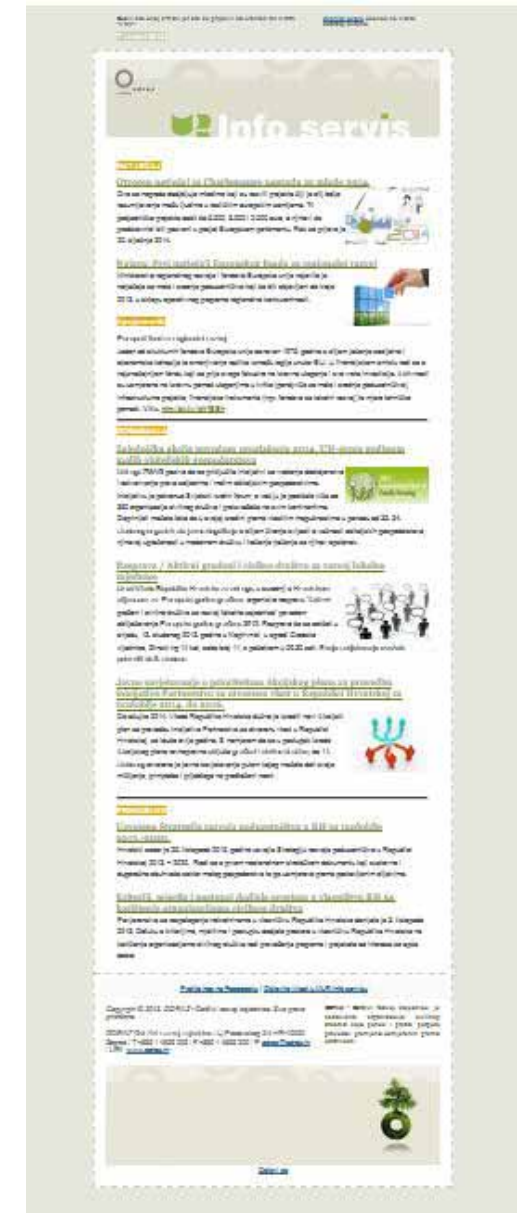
Info servis

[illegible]

Otvoren natječaj za Charlemagne nagradu za mlade 2014.

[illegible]

Kolumna / Prvi natječaj Europskog fonda za regionalni razvoj

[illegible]

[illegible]

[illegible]

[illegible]

Zajednička akcija povodom europskoga mjeseca. UN dana održane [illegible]

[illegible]

Pozivnica / Aktivni građani i civilno društvo u razvoju lokalne zajednice

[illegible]

Javno savjetovanje o prioritetima, ciljevima plana za provedbu Sporazuma o Partnerstvu za programsko razdoblje u Republici Hrvatskoj za razdoblje 2014. do 2020.

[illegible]

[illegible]

Usvojena Strategija razvoja poduzetništva u RH za razdoblje 2013.-2020.

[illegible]

Sjednica Savjeta za razvoj civilnoga društva u Vladi RH za 2013. godinu

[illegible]

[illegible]

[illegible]

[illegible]

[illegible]